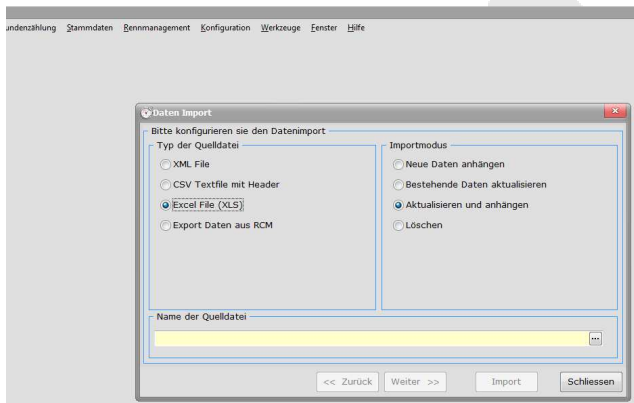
undenzählung Stammdaten Rennmanagement Konfiguration Werkzeuge Fenster Hilfe

Daten Import

Bitte konfigurieren sie den Datenimport

Typ der Quelldatei
XML File
CSV Textfile mit Header
Excel File (XLS)
Export Daten aus RCM

Importmodus
Neue Daten anhängen
Bestehende Daten aktualisieren
Aktualisieren und anhängen
Löschen

Name der Quelldatei
...

<< Zurück Weiter >> Import Schliessen